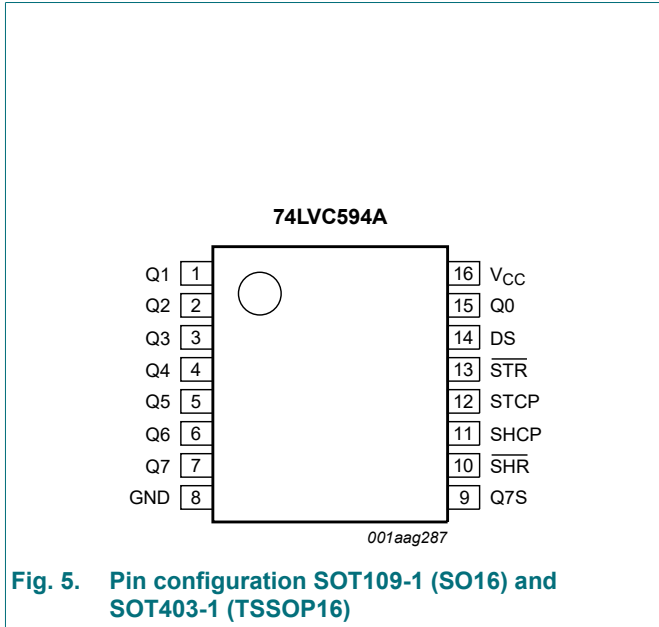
74LVC594A

Q1 1
Q2 2
Q3 3
Q4 4
Q5 5
Q6 6
Q7 7
GND 8

16 $V_{CC}$
15 Q0
14 DS
13 $\overline{STR}$
12 STCP
11 SHCP
10 $\overline{SHR}$
9 Q7S

001aag287

Fig. 5. Pin configuration SOT109-1 (SO16) and SOT403-1 (TSSOP16)